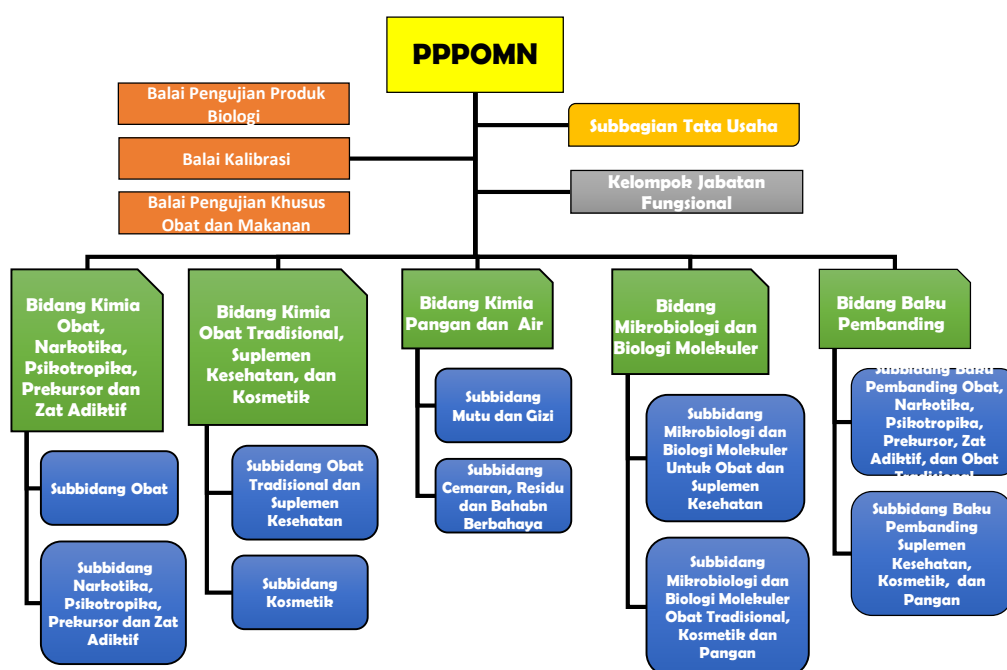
PPPOMN

Balai Pengujian Produk Biologi

Balai Kalibrasi

Balai Pengujian Khusus Obat dan Makanan

Subbagian Tata Usaha

Kelompok Jabatan Fungsional

Bidang Kimia Obat, Narkotika, Psikotropika, Prekursor dan Zat Adiktif

Subbidang Obat

Subbidang Narkotika, Psikotropika, Prekursor dan Zat Adiktif

Bidang Kimia Obat Tradisional, Suplemen Kesehatan, dan Kosmetik

Subbidang Obat Tradisional dan Suplemen Kesehatan

Subbidang Kosmetik

Bidang Kimia Pangan dan Air

Subbidang Mutu dan Gizi

Subbidang Cemaran, Residu dan Bahabn Berbahaya

Bidang Mikrobiologi dan Biologi Molekuler

Subbidang Mikrobiologi dan Biologi Molekuler Untuk Obat dan Suplemen Kesehatan

Subbidang Mikrobiologi dan Biologi Molekuler Obat Tradisional, Kosmetik dan Pangan

Bidang Baku Pembanding

Subbidang Baku Pembanding Obat, Narkotika, Psikotropika, Prekursor, Zat Adiktif, dan Obat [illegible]

Subbidang Baku Pembanding Suplemen Kesehatan, Kosmetik, dan Pangan